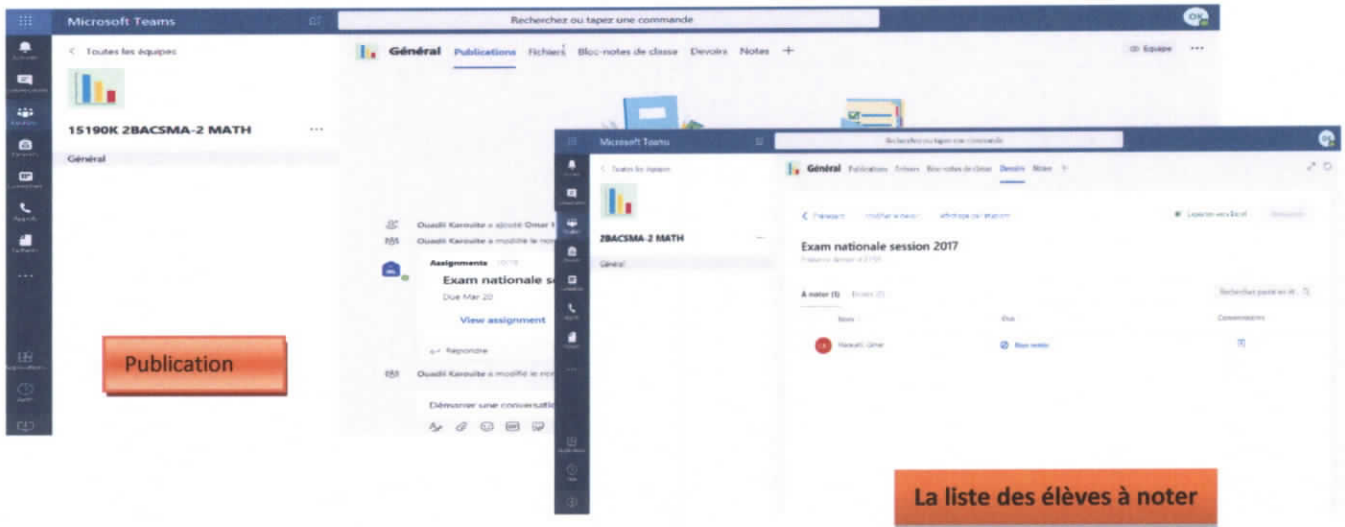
Microsoft Teams

Recherchez ou tapez une commande

< Toutes les équipes

15190K 2BACSMA-2 MATH ...

Général

Général Publications Fichiers Bloc-notes de classe Devoirs Notes +

Équipe ...

Ouadii Karouite a ajouté Omar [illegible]

Ouadii Karouite a modifié le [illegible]

Assignments

Exam nationale s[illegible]

Due Mar 20

View assignment

Répondre

Ouadii Karouite a modifié le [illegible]

Démarrer une conversati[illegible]

Publication

Microsoft Teams

Recherchez ou tapez une commande

< Toutes les équipes

2BACSMA-2 MATH ...

Général

Général Publications Fichiers Bloc-notes de classe Devoirs Notes +

< Précédent Modifier le devoir Affichage de l'étudiant

Exporter vers Excel

Exam nationale session 2017

À noter (1) Envoyé (0)

Nom Dû Commentaires

Ouadii Omar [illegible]

La liste des élèves à noter